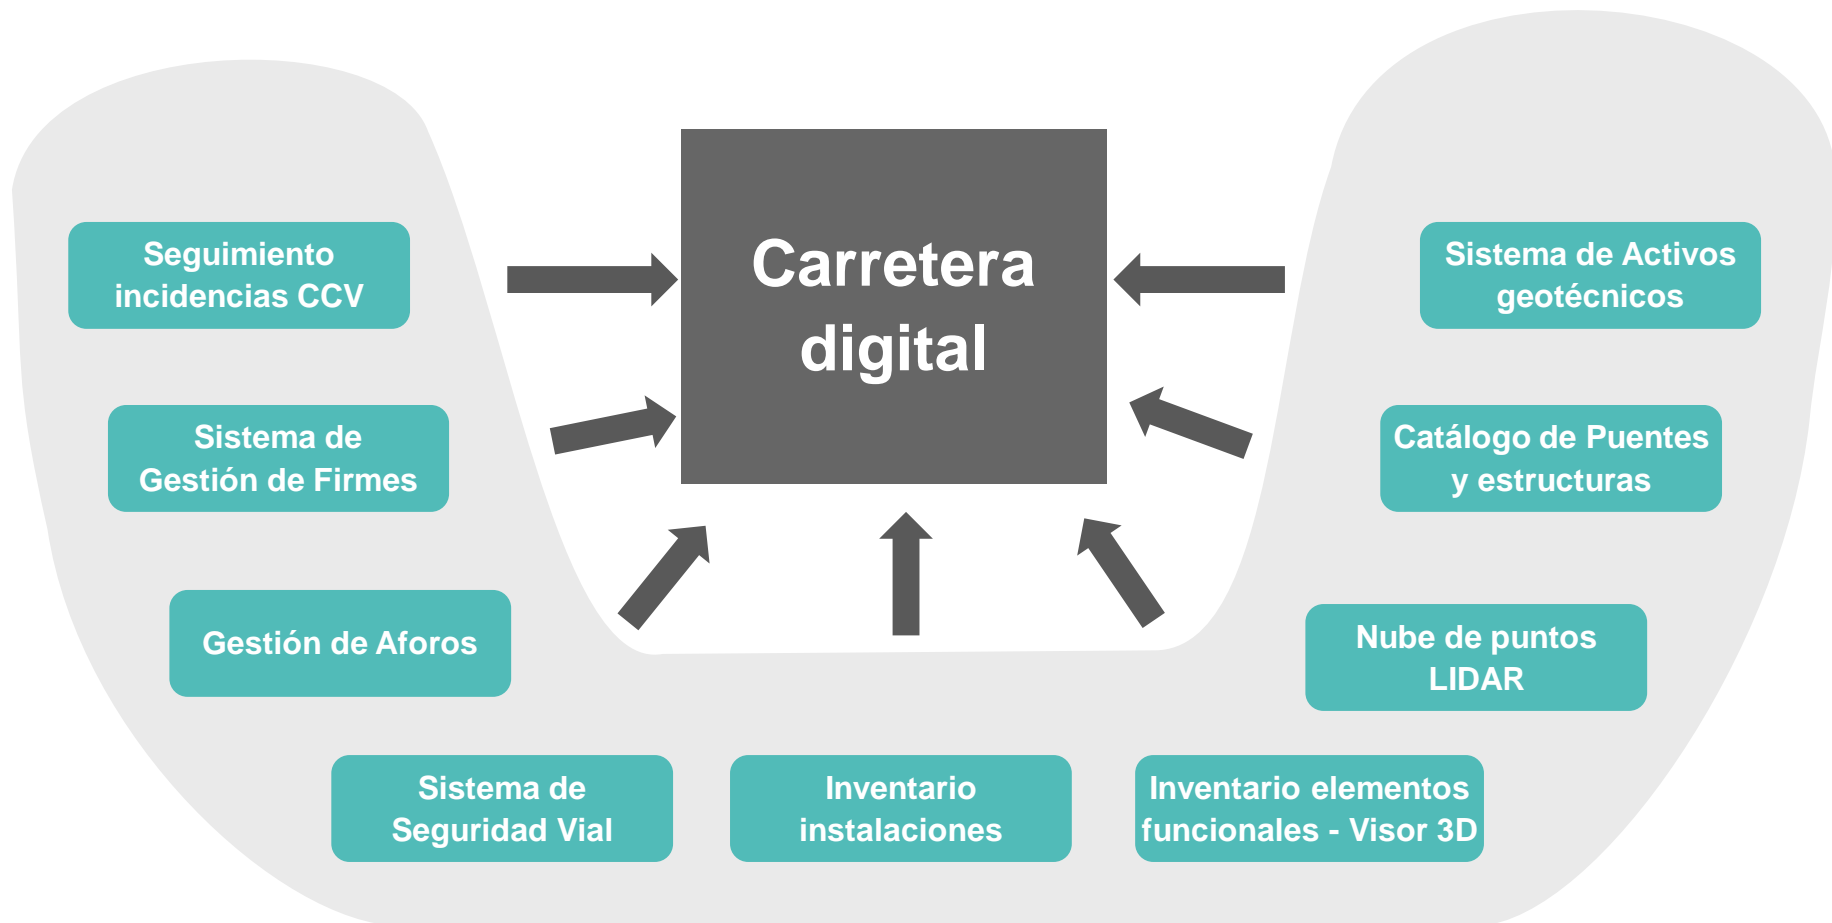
Seguimiento incidencias CCV

Carretera digital

Sistema de Activos geotécnicos

Sistema de Gestión de Firmes

Catálogo de Puentes y estructuras

Gestión de Aforos

Nube de puntos LIDAR

Sistema de Seguridad Vial

Inventario instalaciones

Inventario elementos funcionales - Visor 3D